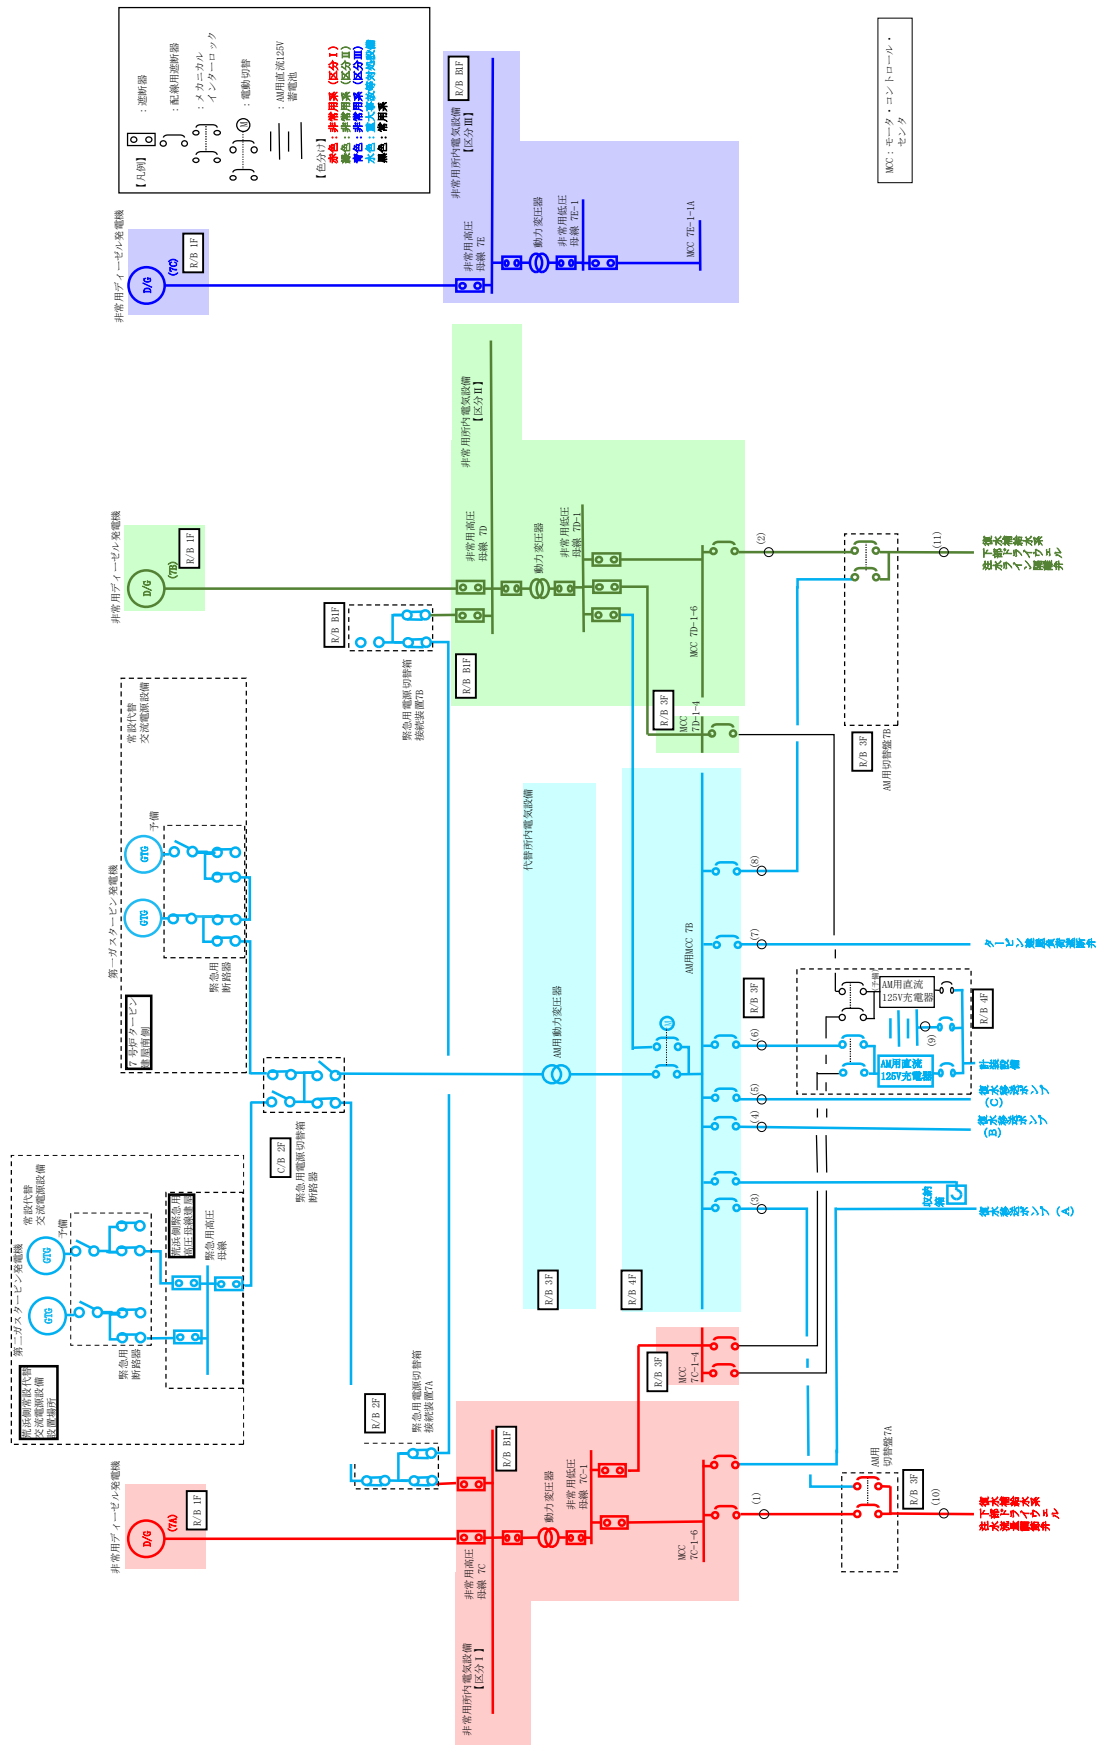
【凡例】
：遮断器
：配線用遮断器
：メカニカルインターロック
：電動切替
：AM用直流125V蓄電池
【色分け】
赤色：非常用系（区分Ⅰ）
緑色：非常用系（区分Ⅱ）
青色：非常用系（区分Ⅲ）
水色：重大事故等対処設備
黒色：常用系

MCC：モータ・コントロール・センタ

非常用ディーゼル発電機
D/G (7C)
R/B 1F
非常用所内電気設備【区分Ⅲ】
R/B B1F
非常用高圧母線 7E
動力変圧器
非常用低圧母線 7E-1
MCC 7E-1-1A

非常用ディーゼル発電機
D/G (7B)
R/B 1F
非常用所内電気設備【区分Ⅱ】
非常用高圧母線 7D
動力変圧器
非常用低圧母線 7D-1
MCC 7D-1-6
R/B B1F
R/B B1F
緊急用電源切替箱接続装置7B
R/B 3F
MCC 7D-1-4
(2)
(11)
R/B 3F
AM用切替盤7B
下部ドライウェル注水流量調節弁
復水補給水系

常設代替交流電源設備
予備
GTG
GTG
第一ガスタービン発電機
緊急用断路器
7号炉タービン建屋南側
代替所内電気設備
AM用動力変圧器
AM用MCC 7B
(8)
(7)
タービン建屋負荷遮断弁
AM用直流125V充電器
予備
R/B 4F
(9)
R/B 3F
(6)
AM用直流125V充電器
計装設備
(5)
復水移送ポンプ(C)
(4)
復水移送ポンプ(B)
(3)
復水移送ポンプ(A)
切替盤
C/B 2F
緊急用電源切替箱断路器
R/B 3F
R/B 4F

常設代替交流電源設備
予備
GTG
GTG
第一ガスタービン発電機
緊急用断路器
緊急用高圧母線
荒浜側緊急用高圧母線
荒浜側常設代替交流電源設備設置場所
R/B 2F
緊急用電源切替箱接続装置7A
R/B 3F
MCC 7C-1-4

非常用ディーゼル発電機
D/G (7A)
R/B 1F
R/B B1F
動力変圧器
非常用低圧母線 7C-1
非常用高圧母線 7C
MCC 7C-1-6
(1)
AM用切替盤7A
R/B 3F
(10)
下部ドライウェル注水流量調節弁
復水補給水系
非常用所内電気設備【区分Ⅰ】